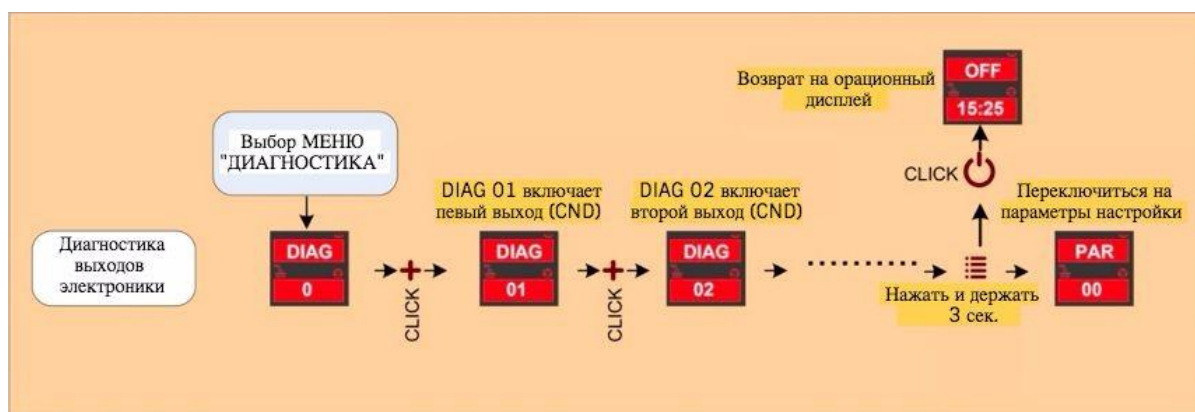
Возврат на орационный дисплей

OFF

15:25

CLICK

Выбор МЕНЮ "ДИАГНОСТИКА"

DIAG 01 включает певый выход (CND)

DIAG 02 включает второй выход (CND)

Переключиться на параметры настройки

Диагностика выходов электроники

DIAG

0

CLICK

DIAG

01

CLICK

DIAG

02

Нажать и держать 3 сек.

PAR

00